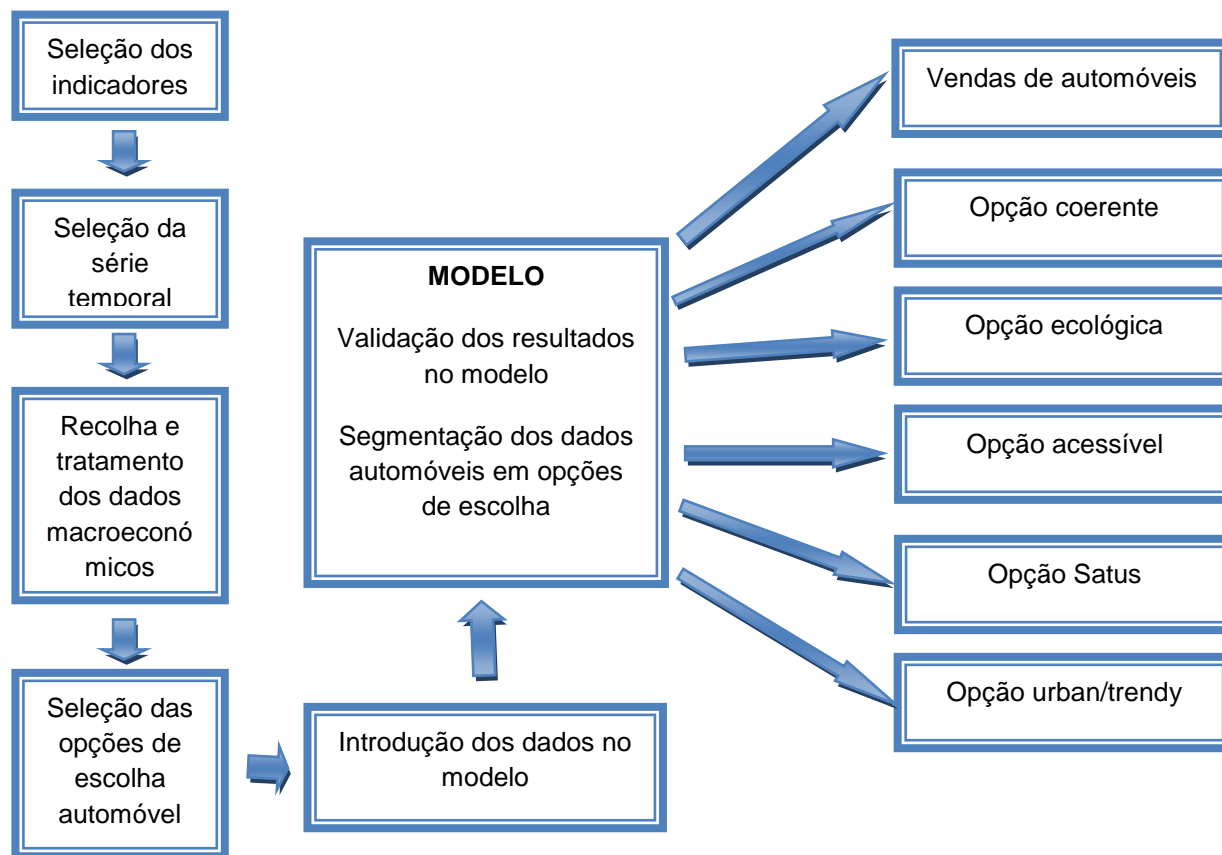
Seleção dos indicadores

Seleção da série temporal

Recolha e tratamento dos dados macroeconómicos

Seleção das opções de escolha automóvel

Introdução dos dados no modelo

MODELO

Validação dos resultados no modelo

Segmentação dos dados automóveis em opções de escolha

Vendas de automóveis

Opção coerente

Opção ecológica

Opção acessível

Opção Satus

Opção urban/trendy